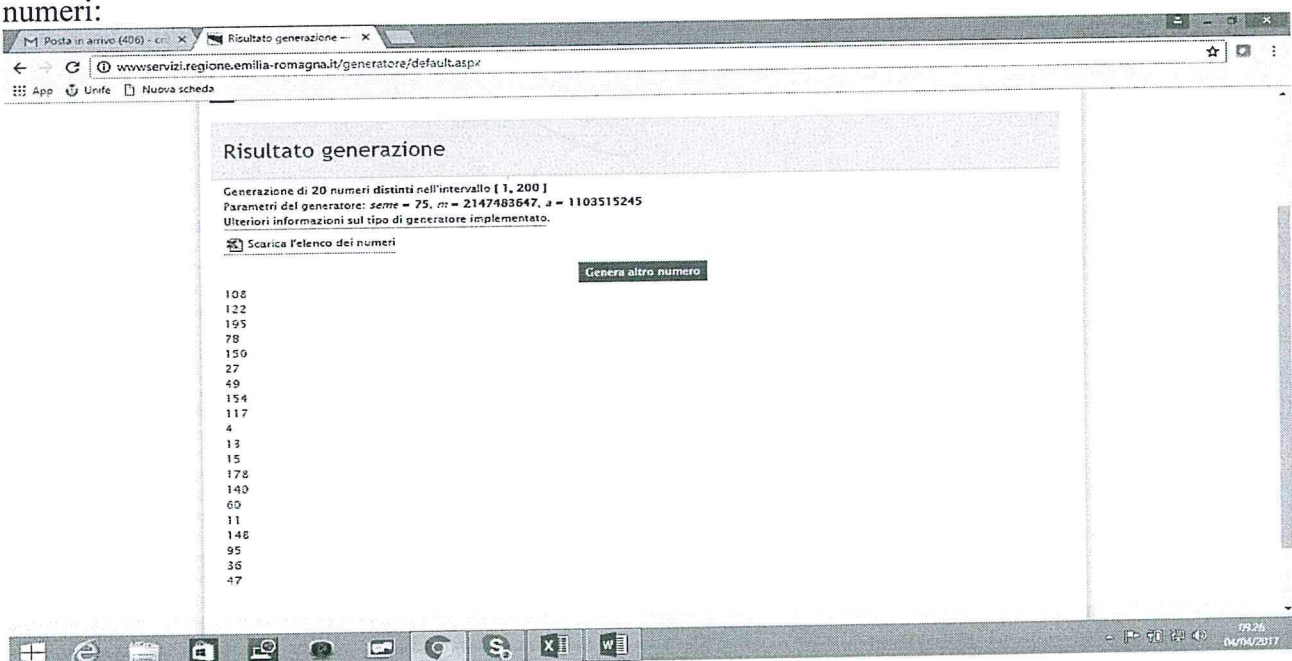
numeri:

M Posta in arrivo (406) - cr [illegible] ×
Risultato generazione — ×

www.servizi.regione.emilia-romagna.it/generatore/default.aspx

App Unife Nuova scheda

Risultato generazione

Generazione di 20 numeri distinti nell'intervallo [ 1, 200 ]
Parametri del generatore: *seme* = 75, *m* = 2147483647, *a* = 1103515245
Ulteriori informazioni sul tipo di generatore implementato.

Scarica l'elenco dei numeri

Genera altro numero

108
122
195
78
159
27
49
154
117
4
13
15
178
140
60
11
148
95
36
47

09:26
04/04/2017